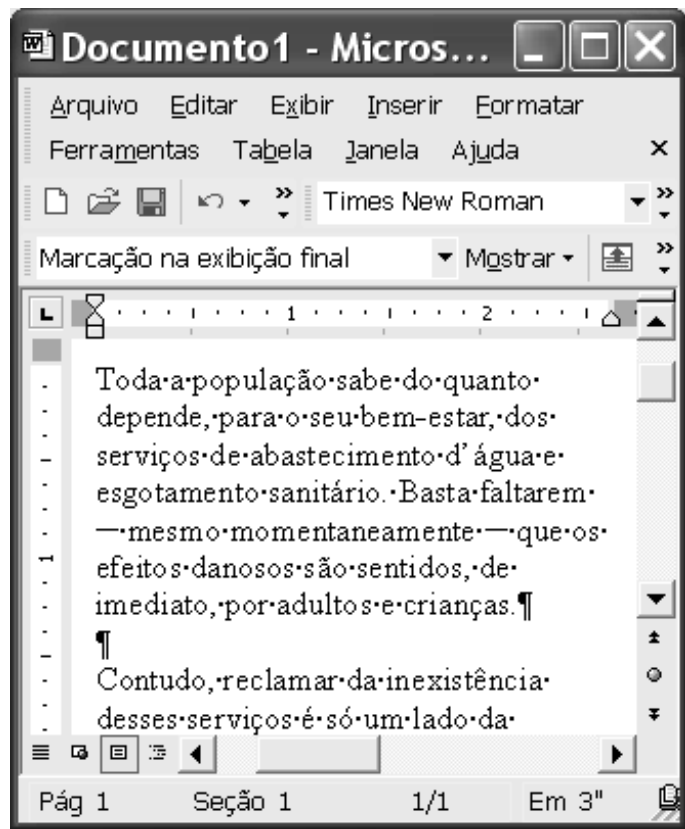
Documento1 - Micros...

Arquivo Editar Exibir Inserir Formatar Ferramentas Tabela Janela Ajuda ×

Times New Roman

Marcação na exibição final ▾ Mostrar ▾

Toda·a·população·sabe·do·quanto·depende,·para·o·seu·bem-estar,·dos·serviços·de·abastecimento·d' água·e·esgotamento·sanitário.·Basta·faltarem·—·mesmo·momentaneamente·—·que·os·efeitos·danosos·são·sentidos,·de·imediato,·por·adultos·e·crianças.¶

¶

Contudo,·reclamar·da·inexistência·desses·serviços·é·só·um·lado·da·

Pág 1 Seção 1 1/1 Em 3"